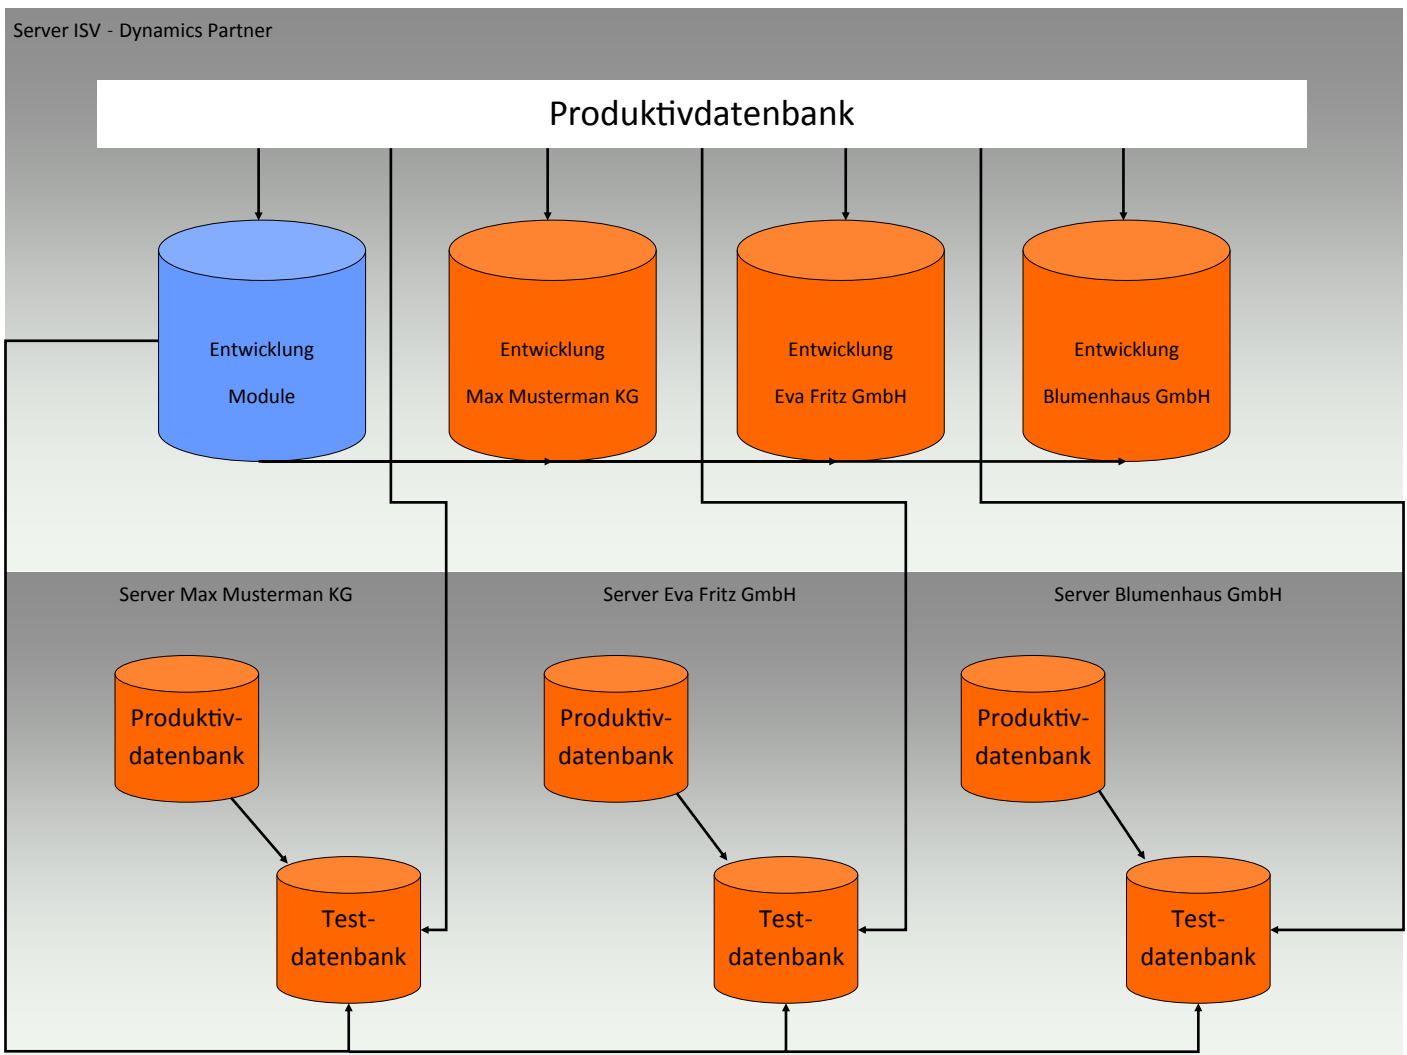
Server ISV - Dynamics Partner

Produktivdatenbank

Entwicklung

Module

Entwicklung

Max Musterman KG

Entwicklung

Eva Fritz GmbH

Entwicklung

Blumenhaus GmbH

Server Max Musterman KG

Server Eva Fritz GmbH

Server Blumenhaus GmbH

Produktivdatenbank

Produktivdatenbank

Produktivdatenbank

Testdatenbank

Testdatenbank

Testdatenbank